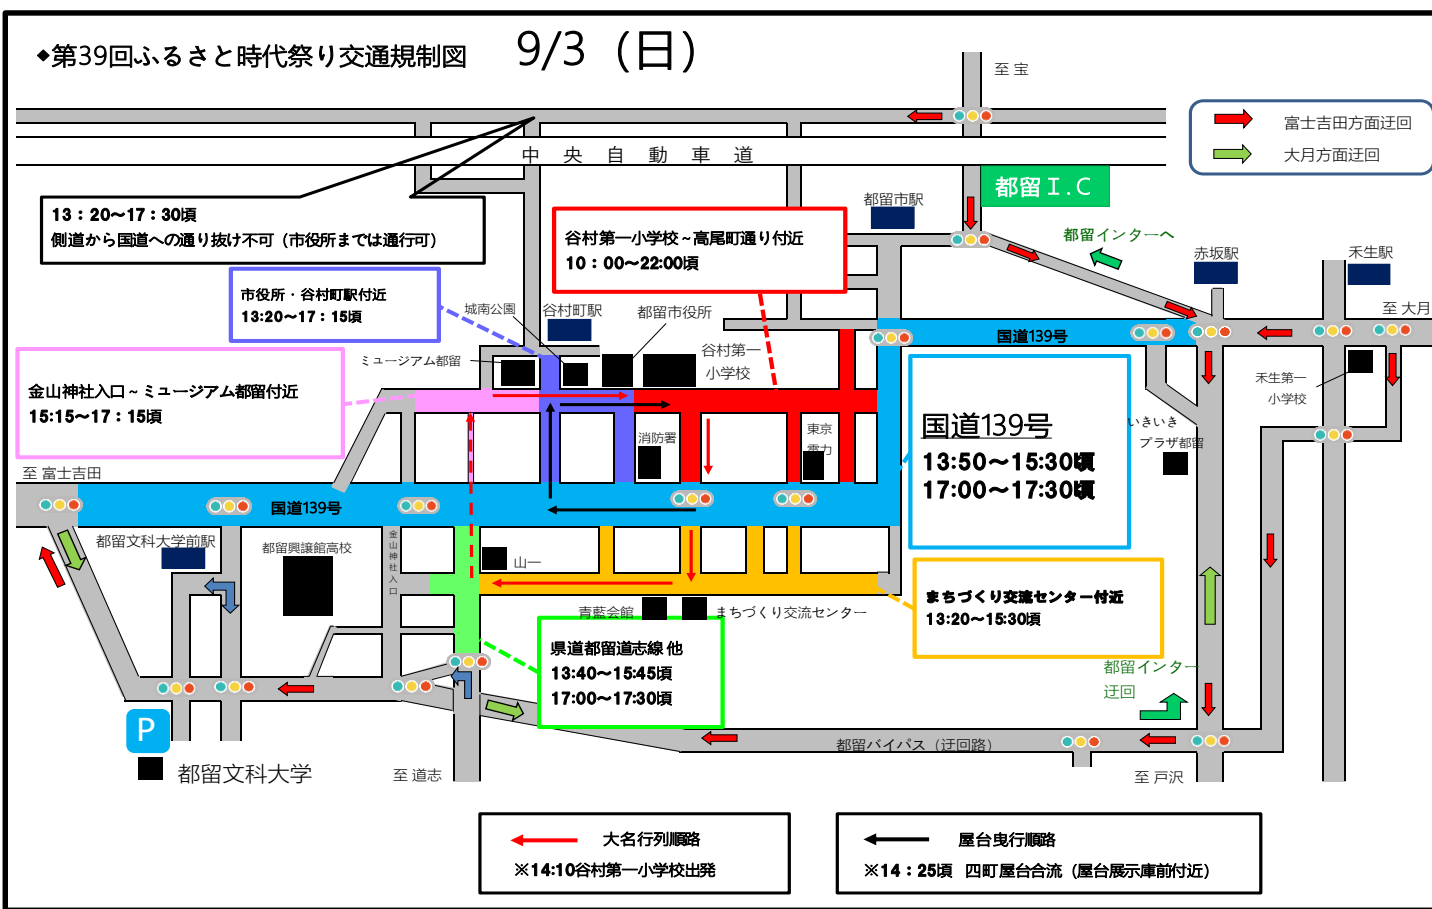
◆第39回ふるさと時代祭り交通規制図　9/3（日）

至 宝

富士吉田方面迂回
大月方面迂回

中 央 自 動 車 道

都留 I.C

13：20～17：30頃
側道から国道への通り抜け不可（市役所までは通行可）

都留市駅

谷村第一小学校～高尾町通り付近
10：00～22:00頃

都留インターへ

赤坂駅

禾生駅

市役所・谷村町駅付近
13:20～17：15頃

城南公園

谷村町駅

都留市役所

至 大月

谷村第一小学校

国道139号

ミュージアム都留

金山神社入口～ミュージアム都留付近
15:15～17：15頃

禾生第一小学校

いきいきプラザ都留

消防署

東京電力

国道139号
13:50～15:30頃
17:00～17:30頃

至 富士吉田

国道139号

都留文科大学前駅

都留興譲館高校

金山神社入口

山一

まちづくり交流センター付近
13:20～15:30頃

青藍会館

まちづくり交流センター

県道都留道志線 他
13:40～15:45頃
17:00～17:30頃

都留インター迂回

P

都留文科大学

至 道志

都留バイパス（迂回路）

至 戸沢

大名行列順路
※14:10谷村第一小学校出発

屋台曳行順路
※14：25頃　四町屋台合流（屋台展示車前付近）